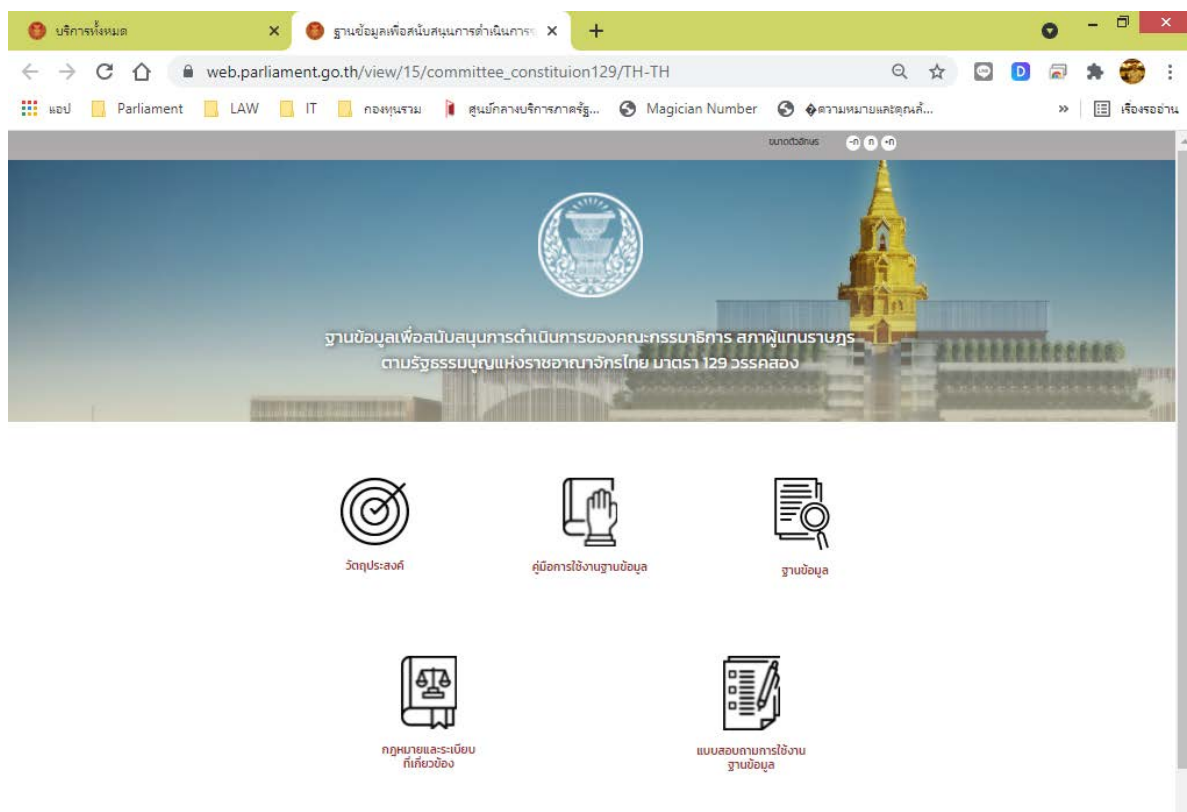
บริการทั้งหมด ×
ฐานข้อมูลเพื่อสนับสนุนการดำเนินการ ×
+

web.parliament.go.th/view/15/committee_constituion129/TH-TH

แอป Parliament LAW IT กองทุนรวม ศูนย์กลางบริการภาครัฐ... Magician Number �ความหมายและคุณลั... » เรื่องรออ่าน

ขนาดตัวอักษร -ก ก +ก

ฐานข้อมูลเพื่อสนับสนุนการดำเนินการของคณะกรรมาธิการ สภาผู้แทนราษฎร ตามรัฐธรรมนูญแห่งราชอาณาจักรไทย มาตรา 129 วรรคสอง

วัตถุประสงค์

คู่มือการใช้งานฐานข้อมูล

ฐานข้อมูล

กฎหมายและระเบียบที่เกี่ยวข้อง

แบบสอบถามการใช้งานฐานข้อมูล